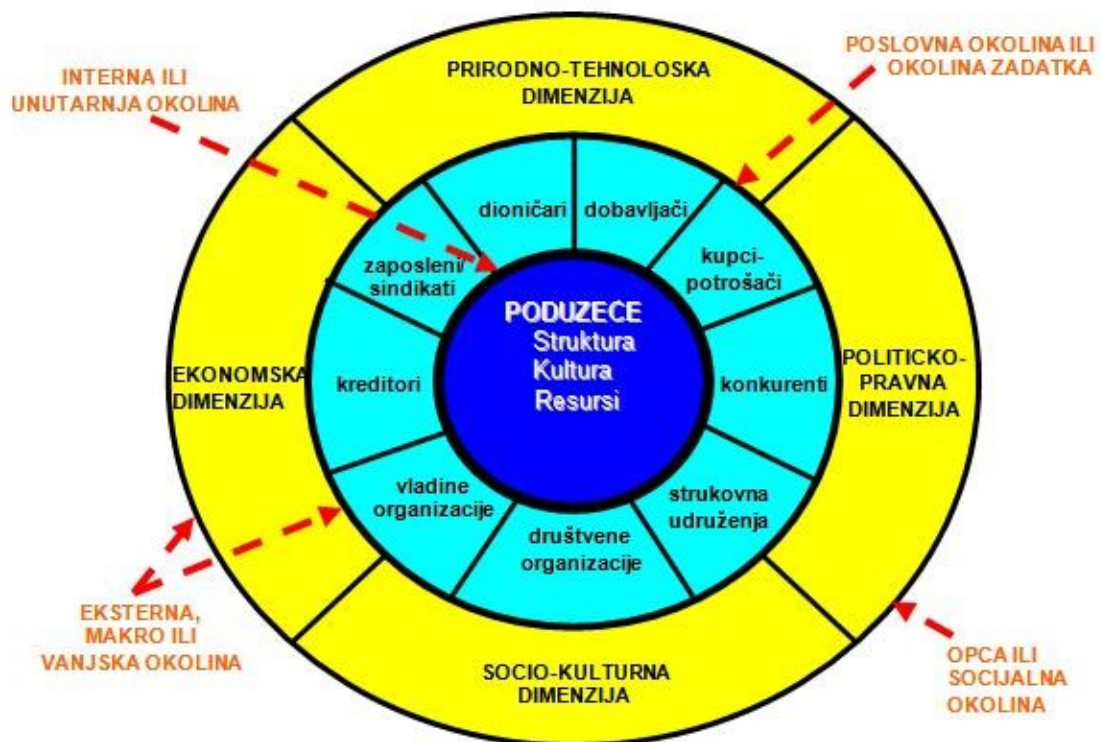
INTERNA ILI UNUTARNJA OKOLINA

PRIRODNO-TEHNOLOSKA DIMENZIJA

POSLOVNA OKOLINA ILI OKOLINA ZADATKA

dioničari

dobavljači

zaposleni/ sindikati

kupci-potrošači

PODUZECE
Struktura
Kultura
Resursi

EKONOMSKA DIMENZIJA

kreditori

konkurenti

POLITICKO-PRAVNA DIMENZIJA

vladine organizacije

strukovna udruženja

društvene organizacije

EKSTERNA, MAKRO ILI VANJSKA OKOLINA

SOCIO-KULTURNA DIMENZIJA

OPCA ILI SOCIJALNA OKOLINA